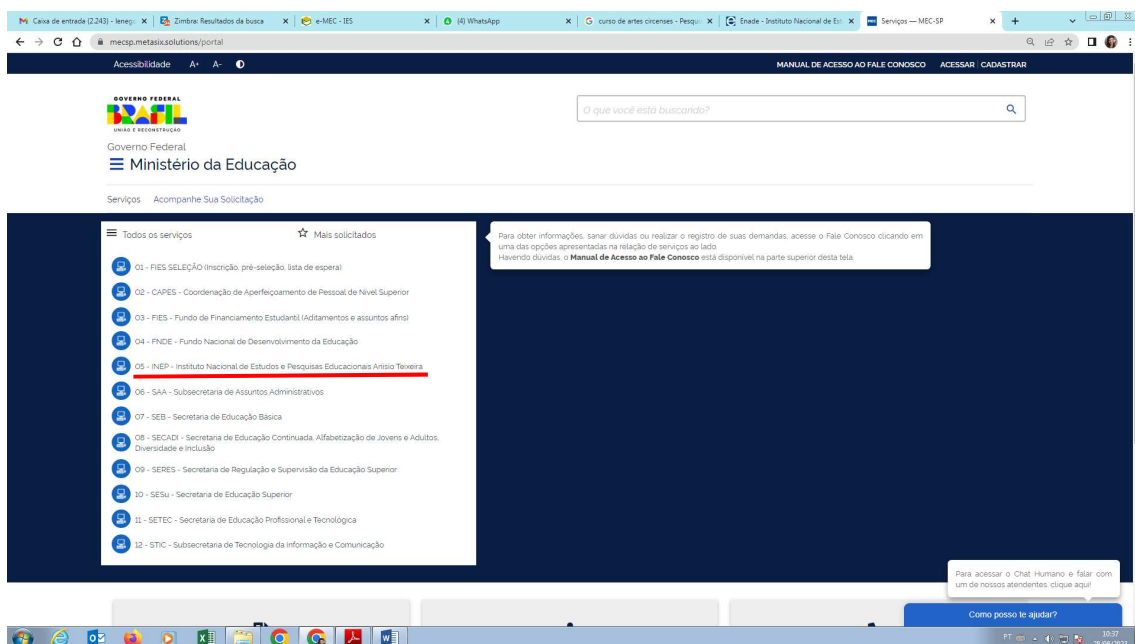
Caixa de entrada (2.243) - lenego | Zimbra: Resultados da busca | e-MEC - IES | (4) WhatsApp | curso de artes circenses - Pesqui | Enade - Instituto Nacional de Est | Serviços — MEC-SP

mecsp.metasix.solutions/portal

Acessibilidade A+ A-

MANUAL DE ACESSO AO FALE CONOSCO ACESSAR | CADASTRAR

GOVERNO FEDERAL
BRASIL
UNIÃO E RECONSTRUÇÃO

O que você está buscando?

Governo Federal
Ministério da Educação

Serviços Acompanhe Sua Solicitação

Todos os serviços
Mais solicitados

01 - FIES SELEÇÃO (Inscrição, pré-seleção, lista de espera)
02 - CAPES - Coordenação de Aperfeiçoamento de Pessoal de Nível Superior
03 - FIES - Fundo de Financiamento Estudantil (Aditamentos e assuntos afins)
04 - FNDE - Fundo Nacional de Desenvolvimento da Educação
05 - INEP - Instituto Nacional de Estudos e Pesquisas Educacionais Anísio Teixeira
06 - SAA - Subsecretaria de Assuntos Administrativos
07 - SEB - Secretaria de Educação Básica
08 - SECADI - Secretaria de Educação Continuada, Alfabetização de Jovens e Adultos, Diversidade e Inclusão
09 - SERES - Secretaria de Regulação e Supervisão da Educação Superior
10 - SESu - Secretaria de Educação Superior
11 - SETEC - Secretaria de Educação Profissional e Tecnológica
12 - STIC - Subsecretaria de Tecnologia da Informação e Comunicação

Para obter informações, sanar dúvidas ou realizar o registro de suas demandas, acesse o Fale Conosco clicando em uma das opções apresentadas na relação de serviços ao lado.
Havendo dúvidas, o **Manual de Acesso ao Fale Conosco** está disponível na parte superior desta tela.

Para acessar o Chat Humano e falar com um de nossos atendentes, clique aqui!

Como posso te ajudar?

PT 10:37 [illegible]